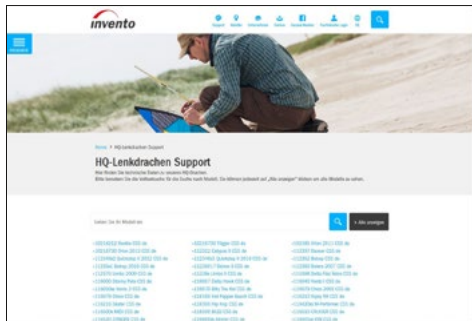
invento

Home > HQ-Lenkdrachen Support

HQ-Lenkdrachen Support

Hier finden Sie technische Daten zu unseren HQ-Drachen.
Bitte benutzen Sie die Volltextsuche für die Suche nach Modell. Sie können jederzeit auf „Alle anzeigen" klicken um alle Modelle zu sehen.

+ Alle anzeigen

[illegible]